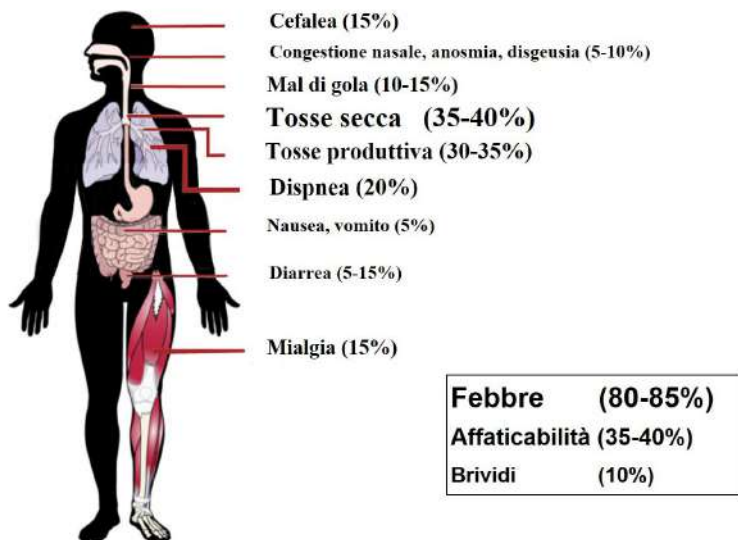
Cefalea (15%)

Congestione nasale, anosmia, disgeusia (5-10%)

Mal di gola (10-15%)

Tosse secca (35-40%)

Tosse produttiva (30-35%)

Dispnea (20%)

Nausea, vomito (5%)

Diarrea (5-15%)

Mialgia (15%)

Febbre (80-85%)
Affaticabilità (35-40%)
Brividi (10%)